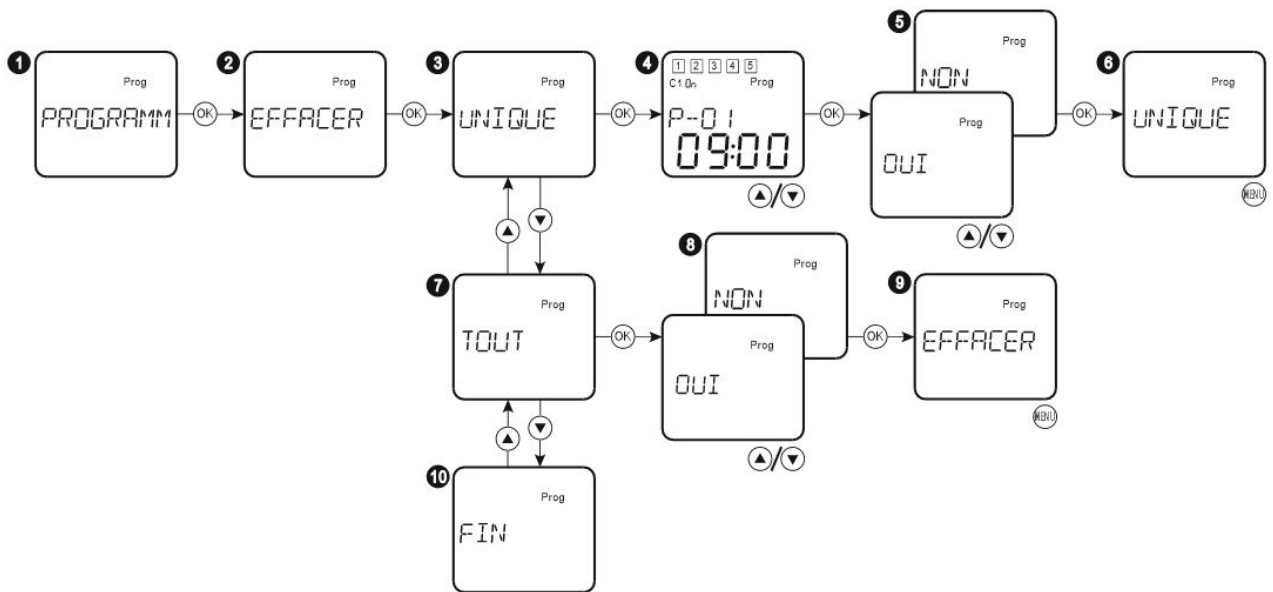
1
Prog
PROGRAMM
OK
2
Prog
EFFACER
OK
3
Prog
UNIQUE
OK
4
1 2 3 4 5
C1 0n
Prog
P-01
09:00
▲/▼
OK
5
Prog
NON
Prog
OUI
▲/▼
OK
6
Prog
UNIQUE
MENU

▲
▼
7
Prog
TOUT
OK
8
Prog
NON
Prog
OUI
▲/▼
OK
9
Prog
EFFACER
MENU

▲
▼
10
Prog
FIN